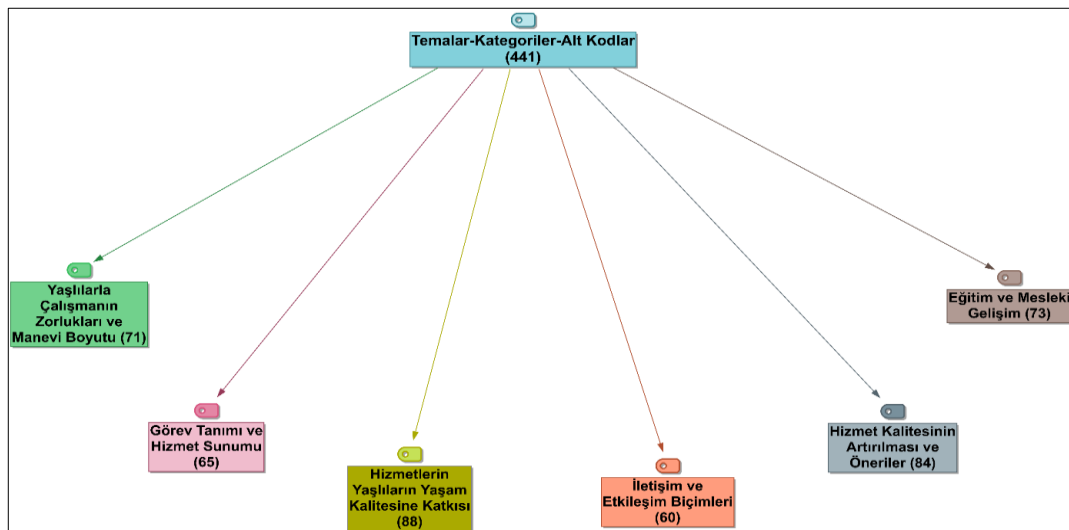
Temalar-Kategoriler-Alt Kodlar
(441)

Yaşlılarla Çalışmanın Zorlukları ve Manevi Boyutu (71)

Görev Tanımı ve Hizmet Sunumu (65)

Hizmetlerin Yaşlıların Yaşam Kalitesine Katkısı (88)

İletişim ve Etkileşim Biçimleri (60)

Hizmet Kalitesinin Artırılması ve Öneriler (84)

Eğitim ve Mesleki Gelişim (73)